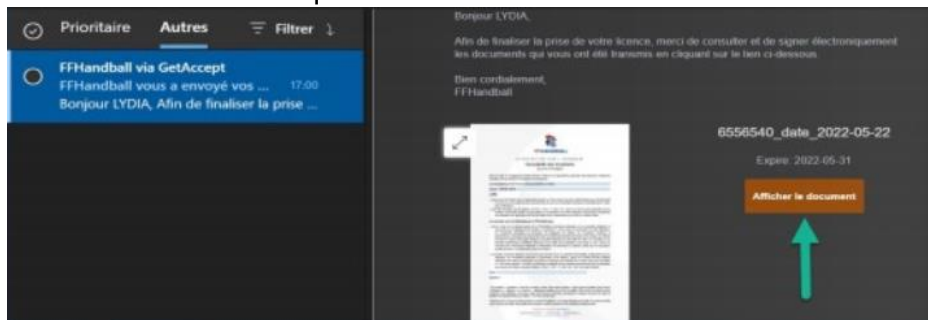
Prioritaire Autres Filtrer

FFHandball via GetAccept
FFHandball vous a envoyé vos ... 17:00
Bonjour LYDIA, Afin de finaliser la prise ...

Bonjour LYDIA,

Afin de finaliser la prise de votre licence, merci de consulter et de signer électroniquement les documents qui vous ont été transmis en cliquant sur le lien ci-dessous.

Bien cordialement,
FFHandball

6556540_date_2022-05-22

Expire: 2022-05-31

Afficher le document